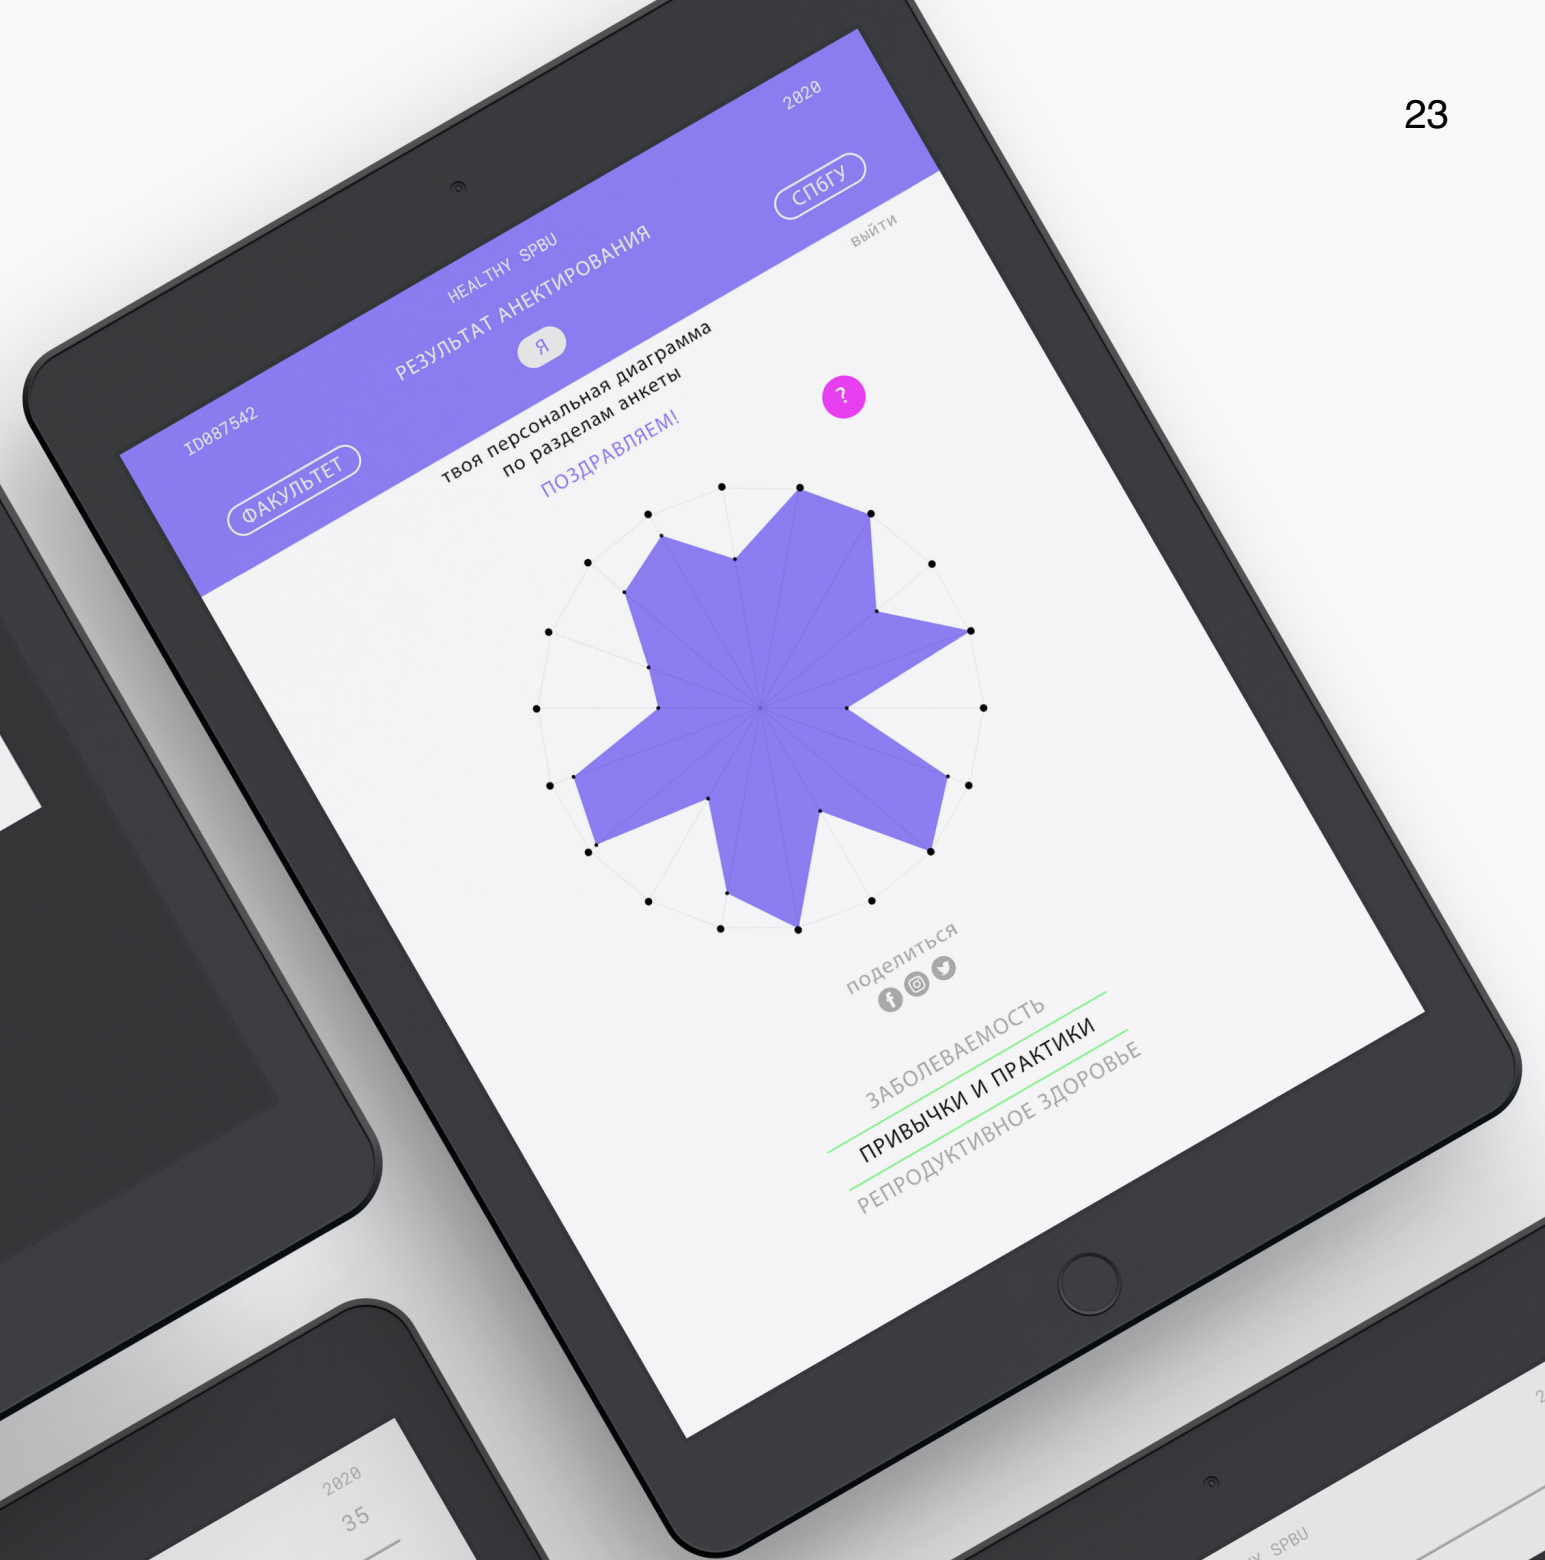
23

2020

HEALTHY SPBU

РЕЗУЛЬТАТ АНЕКТИРОВАНИЯ

ID087542

ФАКУЛЬТЕТ

Я

СПбГУ

выйти

твоя персональная диаграмма по разделам анкеты

ПОЗДРАВЛЯЕМ!

?

поделиться

ЗАБОЛЕВАЕМОСТЬ

ПРИВЫЧКИ И ПРАКТИКИ

РЕПРОДУКТИВНОЕ ЗДОРОВЬЕ

2020

35

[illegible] SPBU